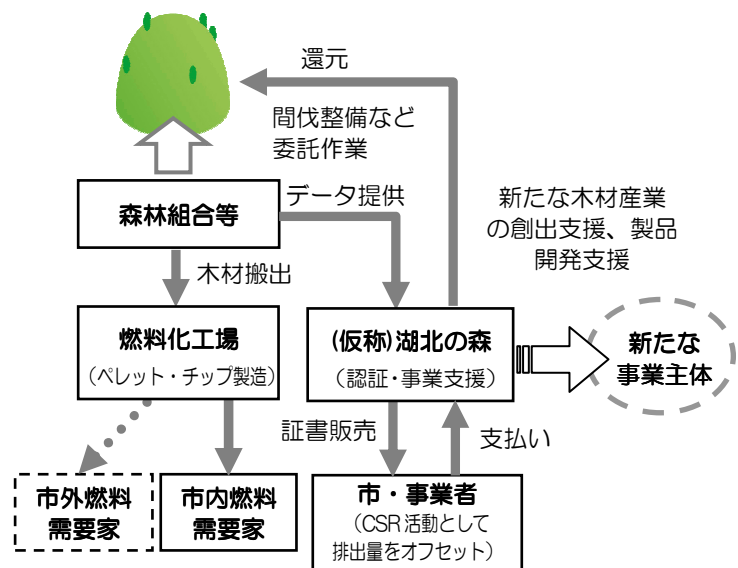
還元

間伐整備など
委託作業

森林組合等

データ提供

新たな木材産業
の創出支援、製品
開発支援

木材搬出

燃料化工場
（ペレット・チップ製造）

(仮称)湖北の森
（認証・事業支援）

新たな
事業主体

証書販売

支払い

市外燃料
需要家

市内燃料
需要家

市・事業者
（CSR活動として
排出量をオフセット）